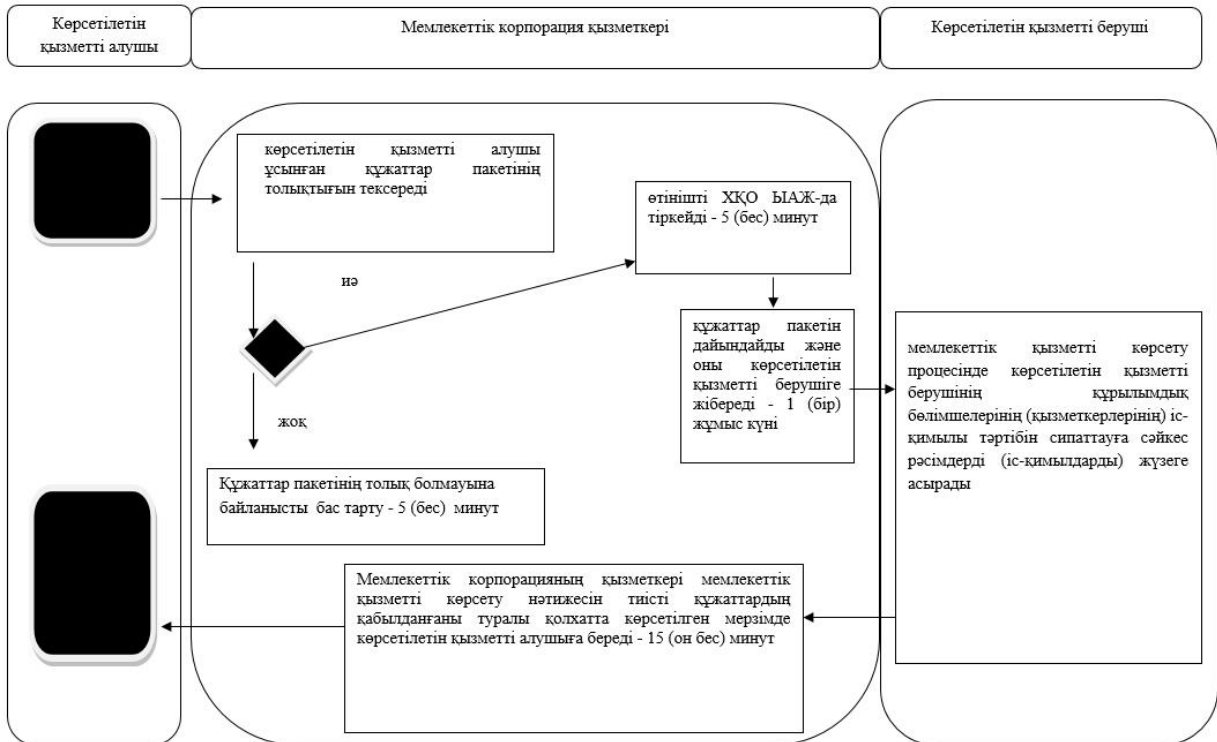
Көрсетілетін қызметті алушы

Мемлекеттік корпорация қызметкері

Көрсетілетін қызметті беруші

көрсетілетін қызметті алушы ұсынған құжаттар пакетінің толықтығын тексереді

өтінішті ХҚО ЫАЖ-да тіркейді - 5 (бес) минут

иә

құжаттар пакетін дайындайды және оны көрсетілетін қызметті берушіге жібереді - 1 (бір) жұмыс күні

мемлекеттік қызметті көрсету процесінде көрсетілетін қызметті берушінің құрылымдық бөлімшелерінің (қызметкерлерінің) іс-қимылы тәртібін сипаттауға сәйкес рәсімдерді (іс-қимылдарды) жүзеге асырады

жоқ

Құжаттар пакетінің толық болмауына байланысты бас тарту - 5 (бес) минут

Мемлекеттік корпорацияның қызметкері мемлекеттік қызметті көрсету нәтижесін тиісті құжаттардың қабылданғаны туралы қолхатта көрсетілген мерзімде көрсетілетін қызметті алушыға береді - 15 (он бес) минут